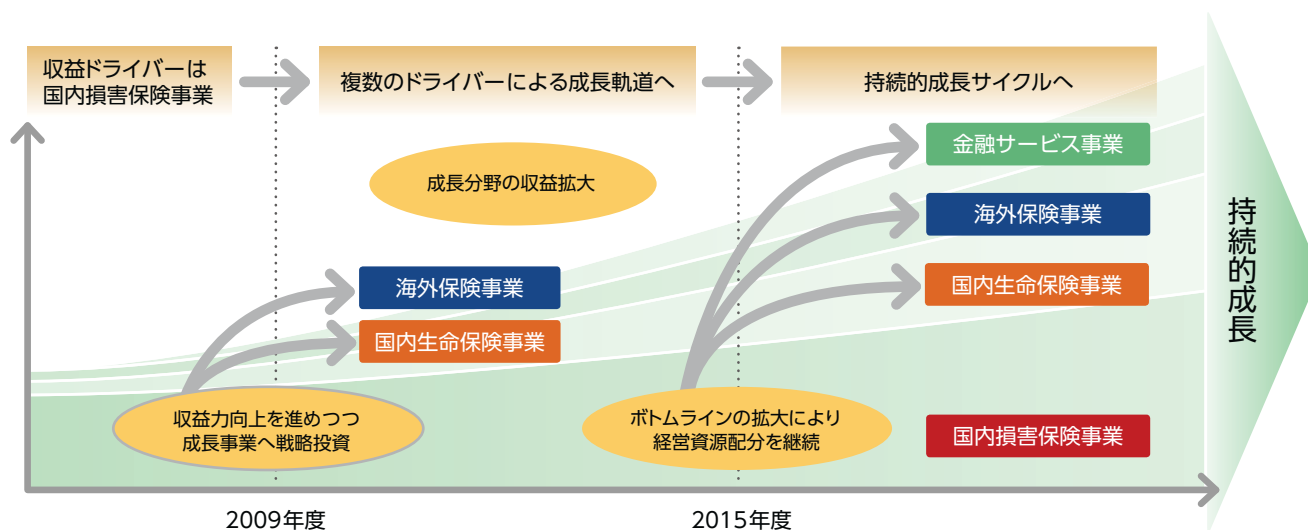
収益ドライバーは
国内損害保険事業

複数のドライバーによる成長軌道へ

持続的成長サイクルへ

成長分野の収益拡大

金融サービス事業

海外保険事業

国内生命保険事業

海外保険事業

国内生命保険事業

持続的成長

収益力向上を進めつつ
成長事業へ戦略投資

ボトムラインの拡大により
経営資源配分を継続

国内損害保険事業

2009年度

2015年度